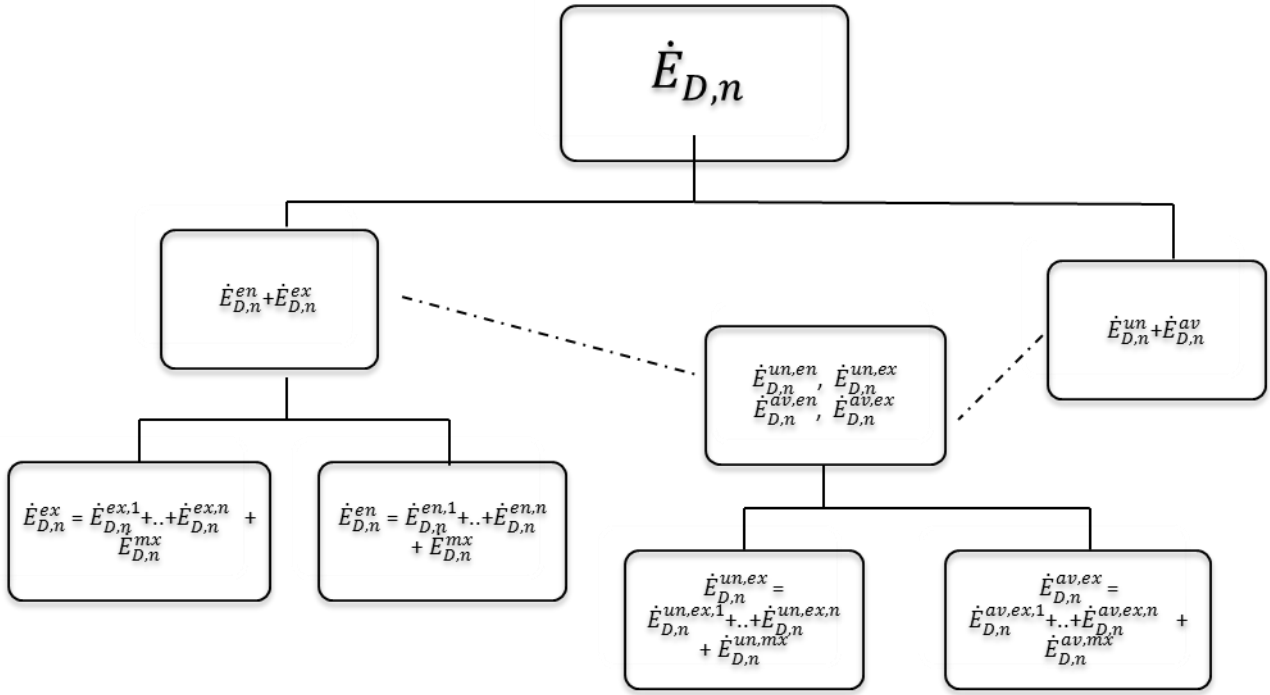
$\dot{E}_{D,n}$

$\dot{E}_{D,n}^{en}+\dot{E}_{D,n}^{ex}$

$\dot{E}_{D,n}^{un,en}$, $\dot{E}_{D,n}^{un,ex}$
$\dot{E}_{D,n}^{av,en}$, $\dot{E}_{D,n}^{av,ex}$

$\dot{E}_{D,n}^{un}+\dot{E}_{D,n}^{av}$

$\dot{E}_{D,n}^{ex} = \dot{E}_{D,n}^{ex,1}+..+\dot{E}_{D,n}^{ex,n} + \dot{E}_{D,n}^{mx}$

$\dot{E}_{D,n}^{en} = \dot{E}_{D,n}^{en,1}+..+\dot{E}_{D,n}^{en,n} + \dot{E}_{D,n}^{mx}$

$\dot{E}_{D,n}^{un,ex} = \dot{E}_{D,n}^{un,ex,1}+..+\dot{E}_{D,n}^{un,ex,n} + \dot{E}_{D,n}^{un,mx}$

$\dot{E}_{D,n}^{av,ex} = \dot{E}_{D,n}^{av,ex,1}+..+\dot{E}_{D,n}^{av,ex,n} + \dot{E}_{D,n}^{av,mx}$